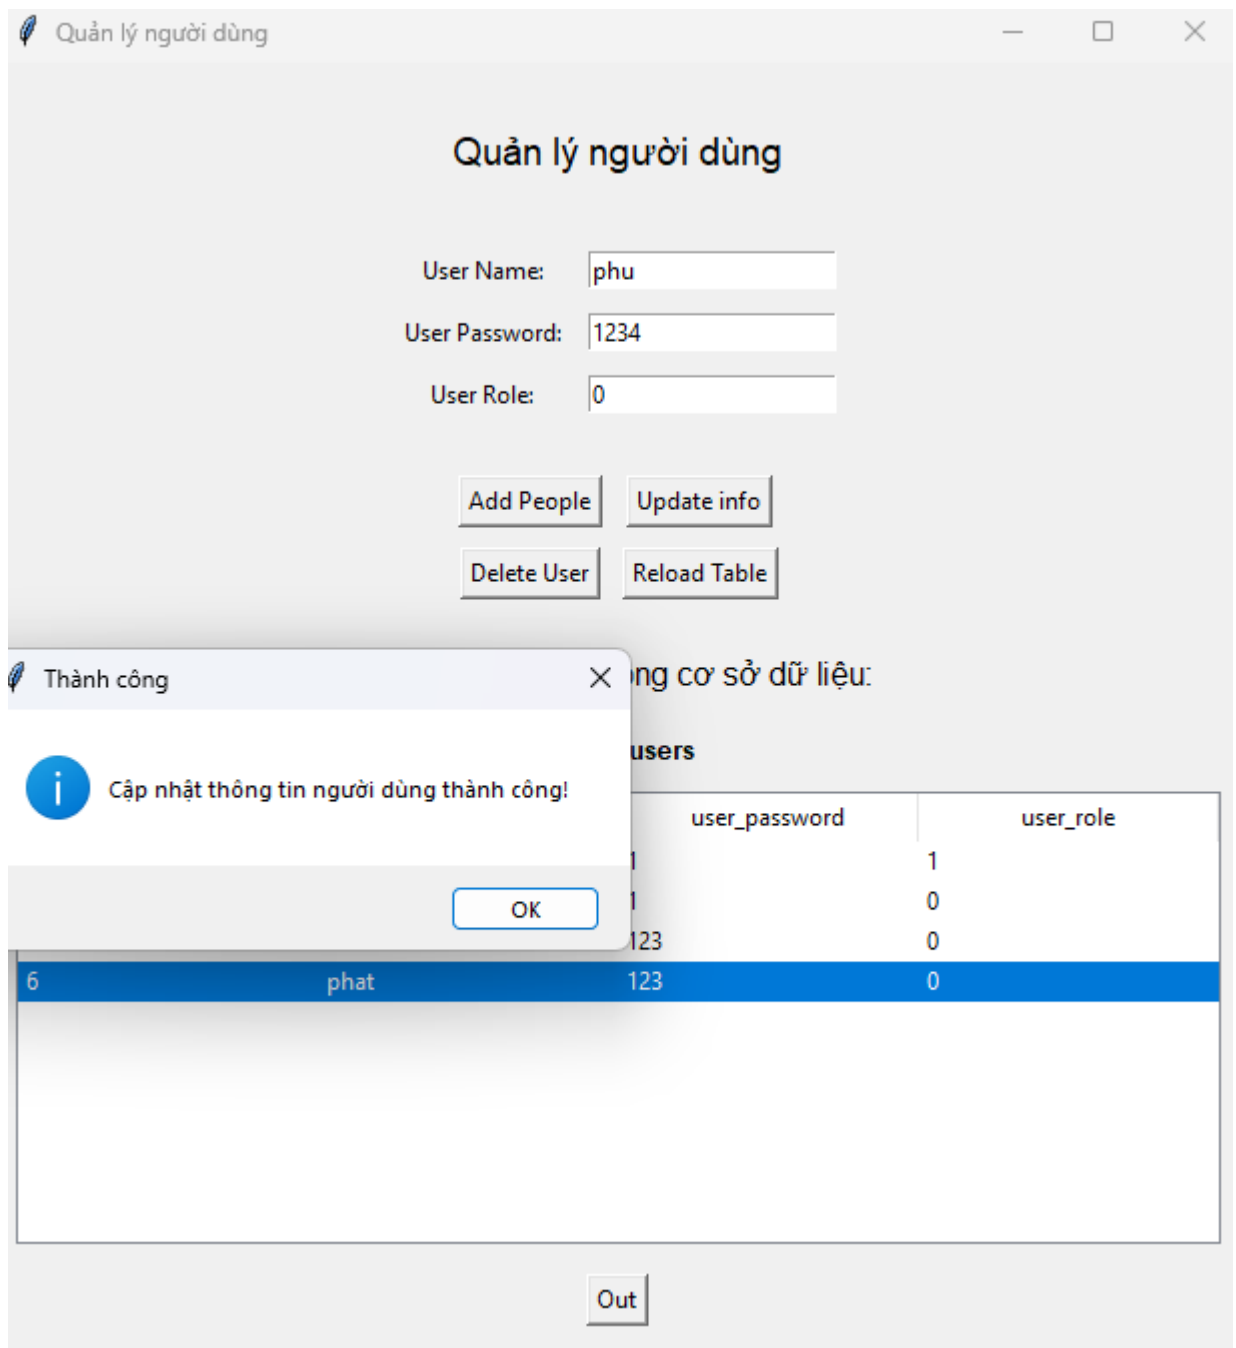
Quản lý người dùng

Quản lý người dùng

User Name: phu

User Password: 1234

User Role: 0

Add People Update info

Delete User Reload Table

Thành công

Cập nhật thông tin người dùng thành công!

OK

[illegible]ng cơ sở dữ liệu:

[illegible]users

| | | user_password | user_role |
|---|---|---|---|
| | | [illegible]1 | 1 |
| | | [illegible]1 | 0 |
| | | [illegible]123 | 0 |
| 6 | phat | 123 | 0 |

Out